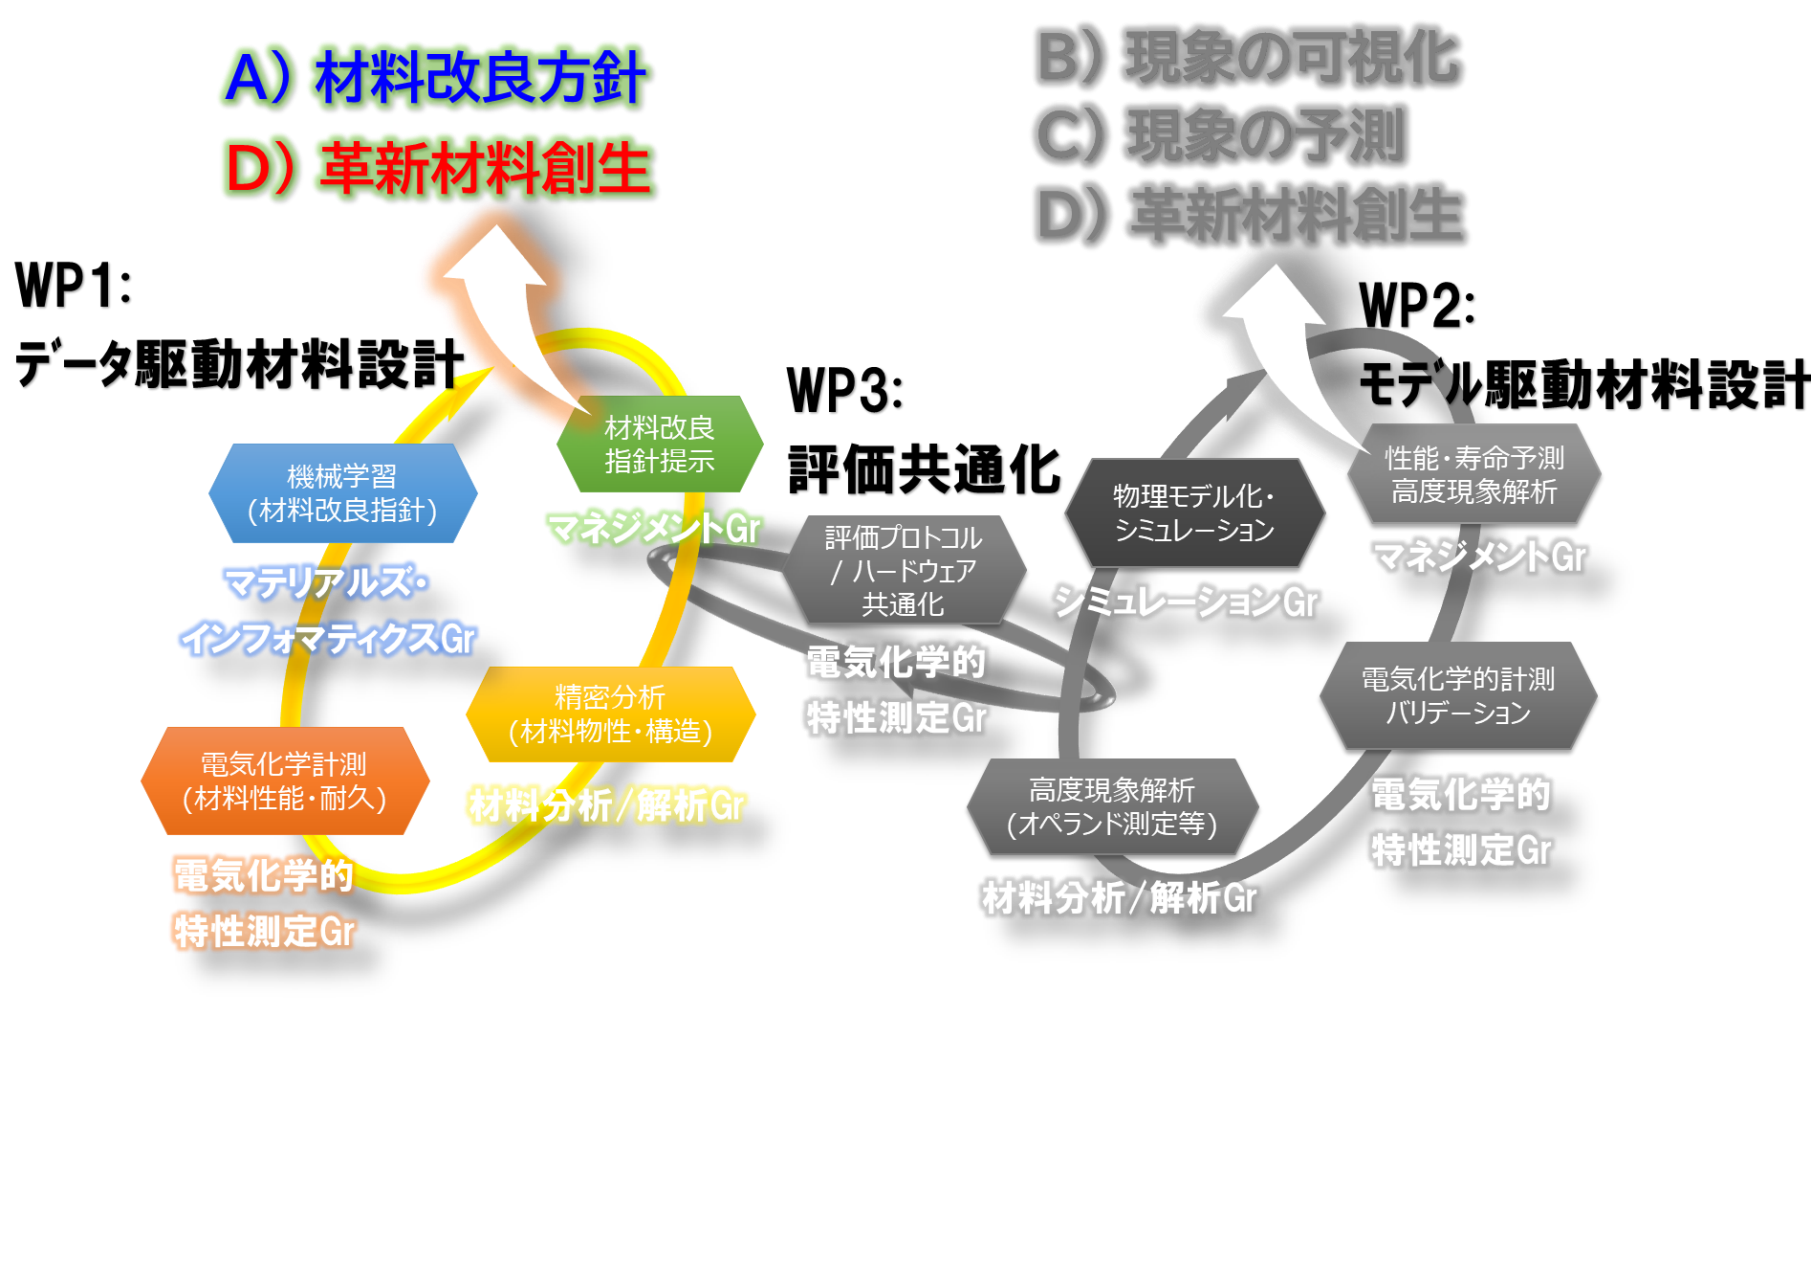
A）材料改良方針
D）革新材料創生

B）現象の可視化
C）現象の予測
D）革新材料創生

WP1:
データ駆動材料設計

機械学習
（材料改良指針）

マテリアルズ・
インフォマティクスGr

材料改良
指針提示

マネジメントGr

精密分析
（材料物性・構造）

材料分析/解析Gr

電気化学計測
（材料性能・耐久）

電気化学的
特性測定Gr

WP3:
評価共通化

評価プロトコル
/ ハードウェア
共通化

電気化学的
特性測定Gr

WP2:
モデル駆動材料設計

物理モデル化・
シミュレーション

シミュレーションGr

性能・寿命予測
高度現象解析

マネジメントGr

電気化学的計測
バリデーション

電気化学的
特性測定Gr

高度現象解析
（オペランド測定等）

材料分析/解析Gr